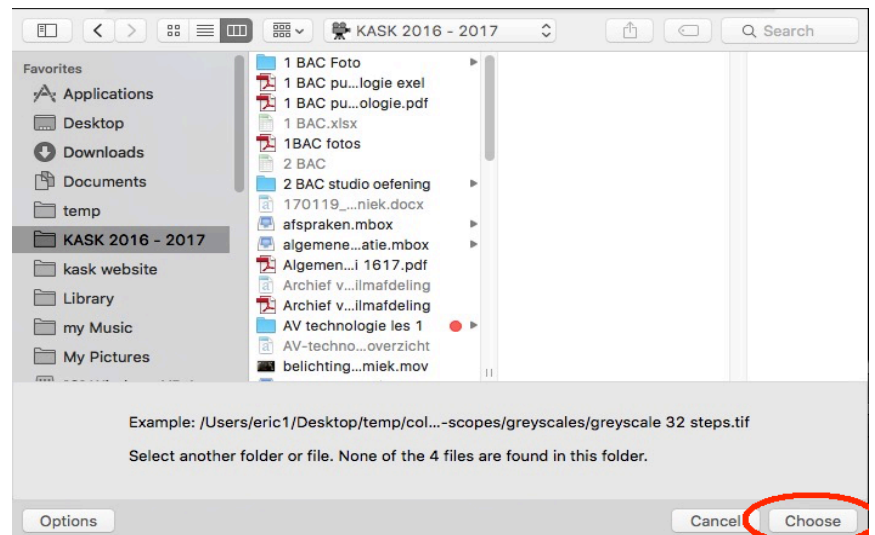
KASK 2016 - 2017

Search

Favorites

Applications

Desktop

Downloads

Documents

temp

KASK 2016 - 2017

kask website

Library

my Music

My Pictures

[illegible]

1 BAC Foto

1 BAC pu…logie exel

1 BAC pu…ologie.pdf

1 BAC.xlsx

1BAC fotos

2 BAC

2 BAC studio oefening

170119_…niek.docx

afspraken.mbox

algemene…atie.mbox

Algemen…i 1617.pdf

Archief v…ilmafdeling

Archief v…ilmafdeling

AV technologie les 1

AV-techno…overzicht

belichting…miek.mov

Example: /Users/eric1/Desktop/temp/col…-scopes/greyscales/greyscale 32 steps.tif

Select another folder or file. None of the 4 files are found in this folder.

Options

Cancel

Choose